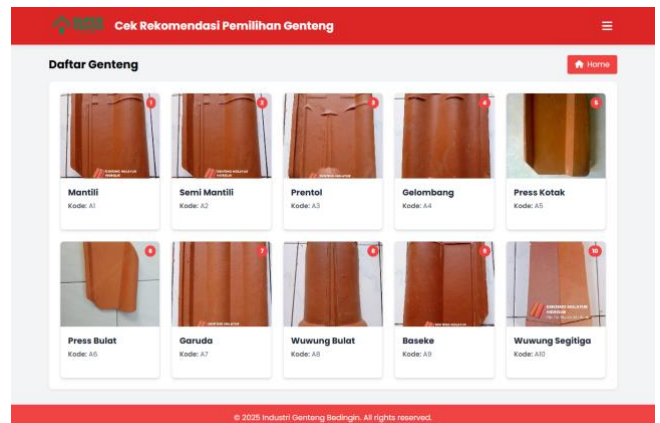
Cek Rekomendasi Pemilihan Genteng

Daftar Genteng

Home

1

Mantili

Kode: A1

2

Semi Mantili

Kode: A2

3

Prentol

Kode: A3

4

Gelombang

Kode: A4

5

Press Kotak

Kode: A5

6

Press Bulat

Kode: A6

7

Garuda

Kode: A7

8

Wuwung Bulat

Kode: A8

9

Baseke

Kode: A9

10

Wuwung Segitiga

Kode: A10

© 2025 Industri Genteng Bedingin. All rights reserved.